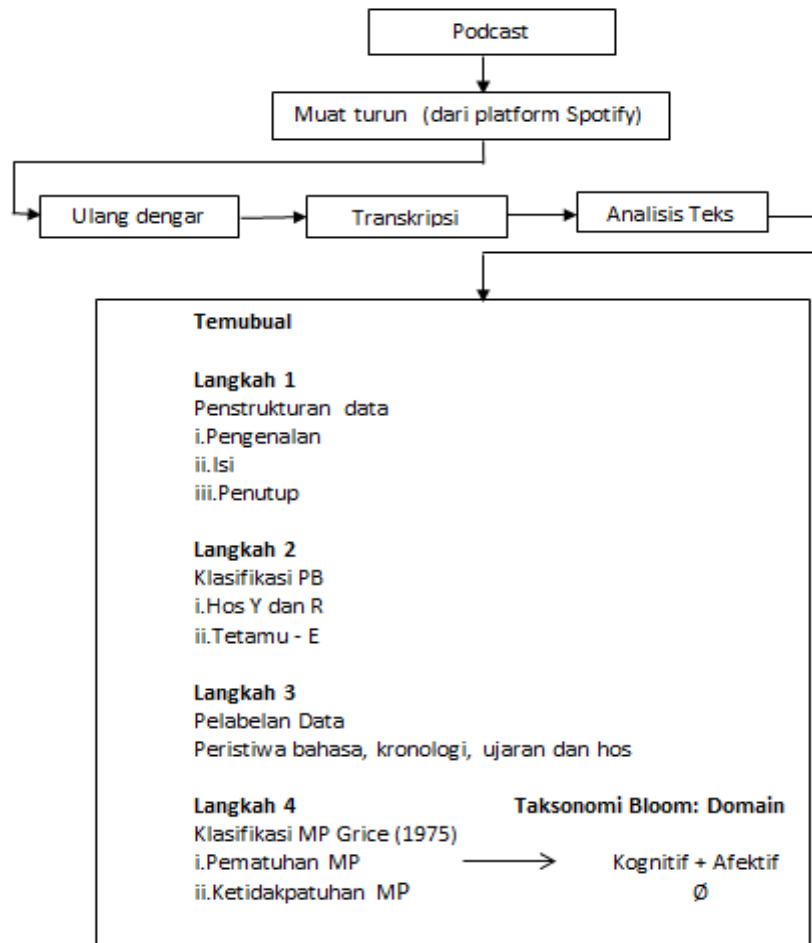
Podcast

Muat turun (dari platform Spotify)

Ulang dengar

Transkripsi

Analisis Teks

Temubual

Langkah 1
Penstrukturan data
i.Pengenalan
ii.Isi
iii.Penutup

Langkah 2
Klasifikasi PB
i.Hos Y dan R
ii.Tetamu - E

Langkah 3
Pelabelan Data
Peristiwa bahasa, kronologi, ujaran dan hos

Langkah 4
Klasifikasi MP Grice (1975)
i.Pematuhan MP
ii.Ketidakpatuhan MP

Taksonomi Bloom: Domain
Kognitif + Afektif
Ø